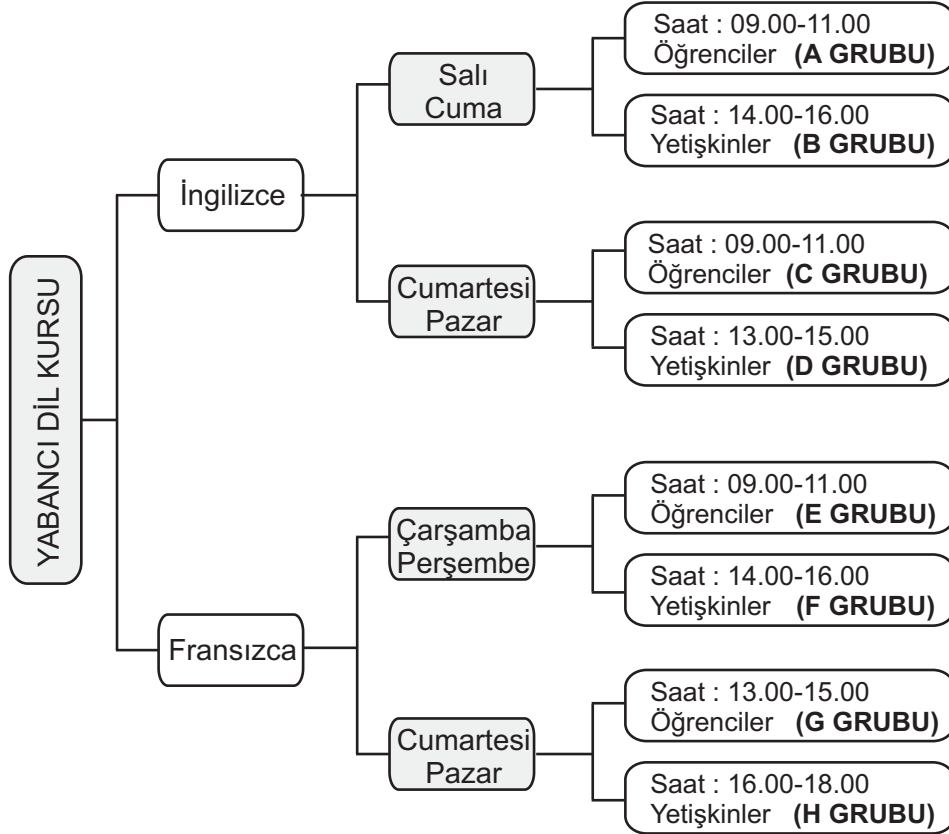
YABANCI DİL KURSU

İngilizce

Salı
Cuma

Saat : 09.00-11.00
Öğrenciler **(A GRUBU)**

Saat : 14.00-16.00
Yetişkinler **(B GRUBU)**

Cumartesi
Pazar

Saat : 09.00-11.00
Öğrenciler **(C GRUBU)**

Saat : 13.00-15.00
Yetişkinler **(D GRUBU)**

Fransızca

Çarşamba
Perşembe

Saat : 09.00-11.00
Öğrenciler **(E GRUBU)**

Saat : 14.00-16.00
Yetişkinler **(F GRUBU)**

Cumartesi
Pazar

Saat : 13.00-15.00
Öğrenciler **(G GRUBU)**

Saat : 16.00-18.00
Yetişkinler **(H GRUBU)**